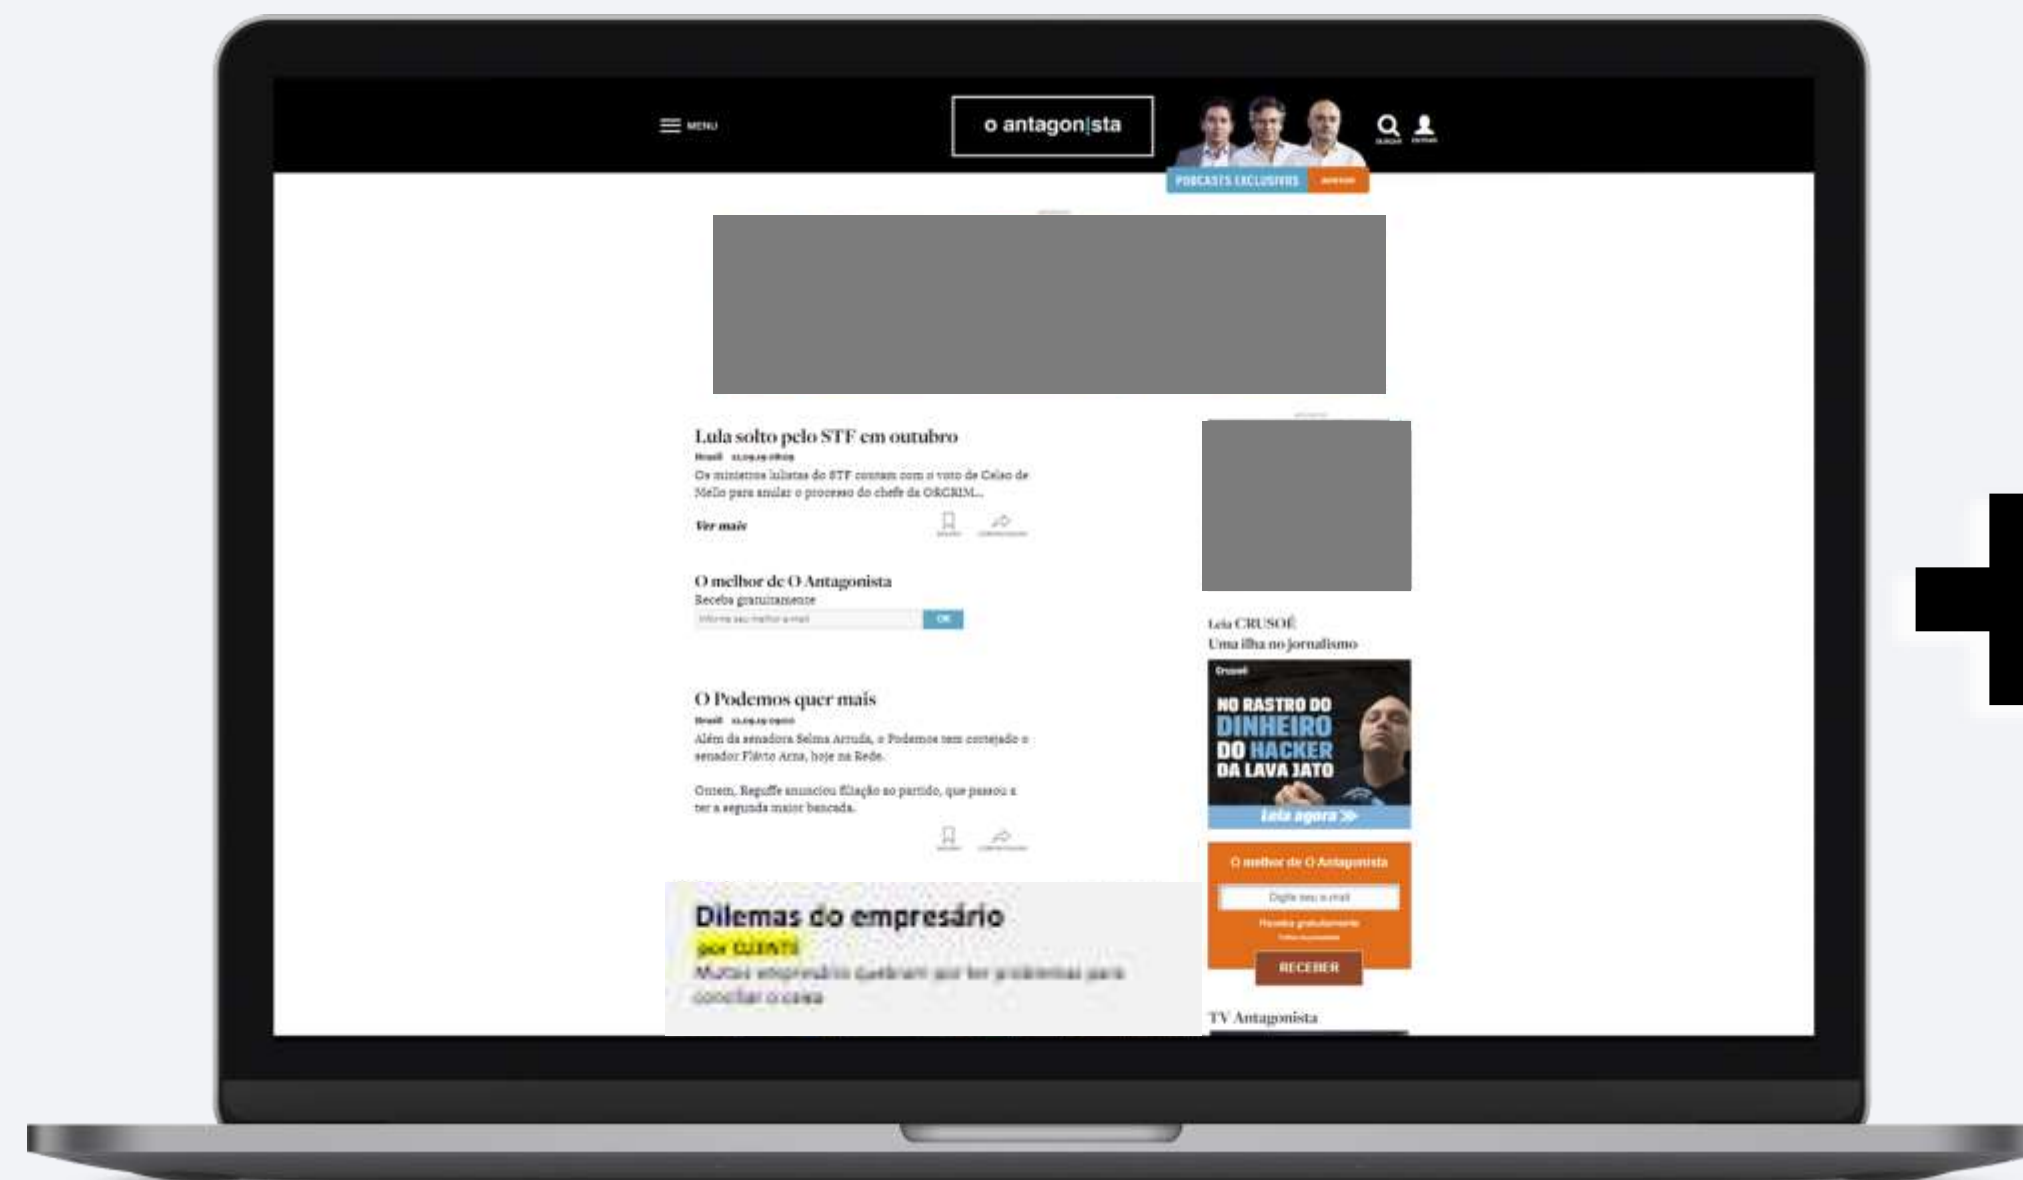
MENU

o antagon!sta

PODCASTS EXCLUSIVOS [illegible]

Lula solto pelo STF em outubro

Brasil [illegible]

Os ministros lulistas do STF contam com o voto de Celso de Mello para anular o processo do chefe da ORCRIM...

Ver mais

O melhor de O Antagonista

Receba gratuitamente

Informe seu melhor e-mail

OK

O Podemos quer mais

Brasil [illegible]

Além da senadora Selma Arruda, o Podemos tem cortejado o senador Flávio Arns, hoje na Rede.

Ontem, Reguffe anunciou filiação ao partido, que passou a ter a segunda maior bancada.

Dilemas do empresário

por CLIENTE

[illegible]

Leia CRUSOÉ

Uma ilha no jornalismo

Crusoé

NO RASTRO DO DINHEIRO DO HACKER DA LAVA JATO

Leia agora

O melhor de O Antagonista

Digite seu e-mail

Receba gratuitamente

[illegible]

RECEBER

TV Antagonista